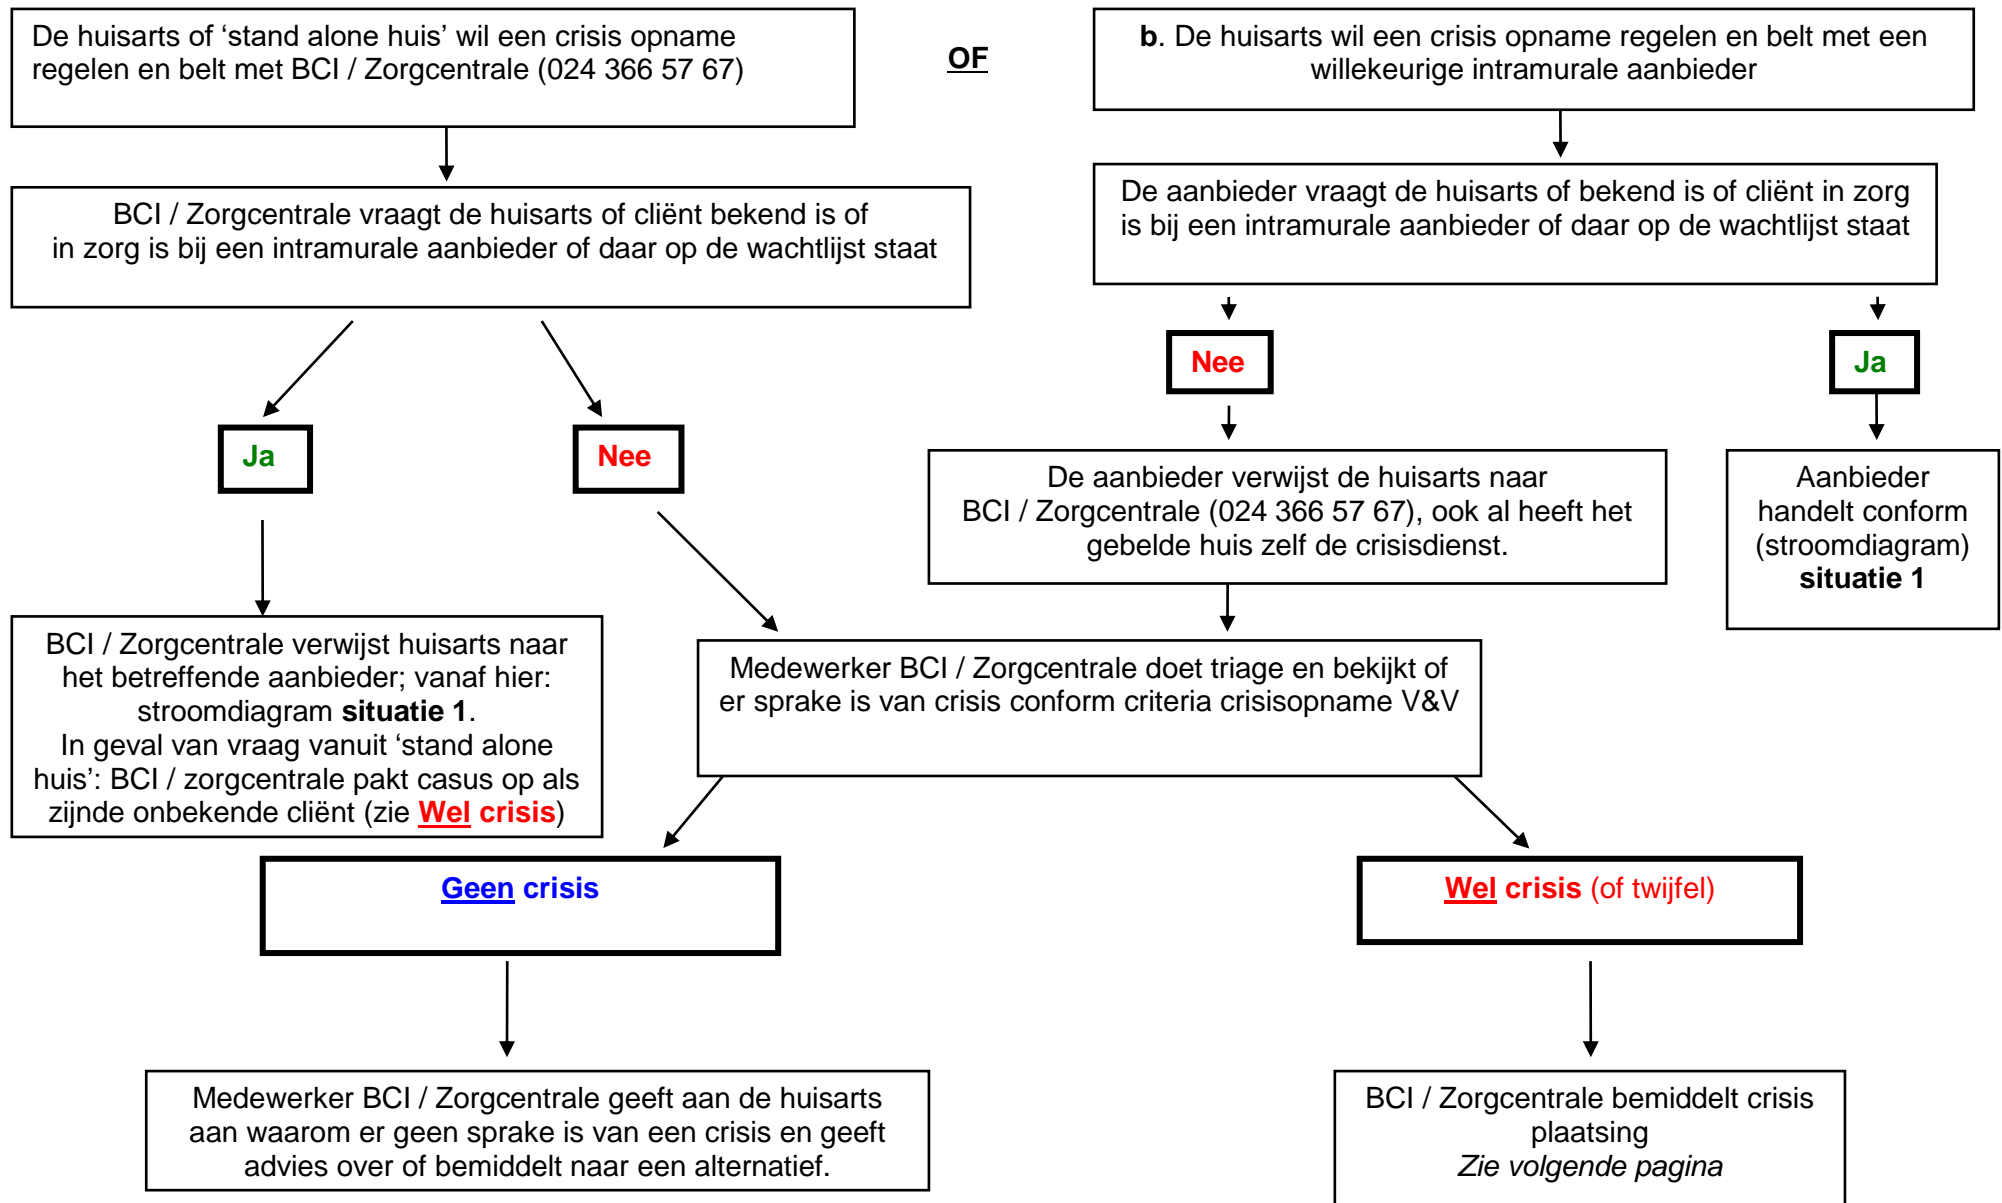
De huisarts of ‘stand alone huis’ wil een crisis opname regelen en belt met BCI / Zorgcentrale (024 366 57 67)

OF

b. De huisarts wil een crisis opname regelen en belt met een willekeurige intramurale aanbieder

BCI / Zorgcentrale vraagt de huisarts of cliënt bekend is of in zorg is bij een intramurale aanbieder of daar op de wachtlijst staat

De aanbieder vraagt de huisarts of bekend is of cliënt in zorg is bij een intramurale aanbieder of daar op de wachtlijst staat

Nee

Ja

Ja

Nee

De aanbieder verwijst de huisarts naar BCI / Zorgcentrale (024 366 57 67), ook al heeft het gebelde huis zelf de crisisdienst.

Aanbieder handelt conform (stroomdiagram) **situatie 1**

BCI / Zorgcentrale verwijst huisarts naar het betreffende aanbieder; vanaf hier: stroomdiagram **situatie 1**. In geval van vraag vanuit ‘stand alone huis’: BCI / zorgcentrale pakt casus op als zijnde onbekende cliënt (zie Wel crisis)

Medewerker BCI / Zorgcentrale doet triage en bekijkt of er sprake is van crisis conform criteria crisisopname V&V

Geen crisis

Wel crisis (of twijfel)

Medewerker BCI / Zorgcentrale geeft aan de huisarts aan waarom er geen sprake is van een crisis en geeft advies over of bemiddelt naar een alternatief.

BCI / Zorgcentrale bemiddelt crisis plaatsing
*Zie volgende pagina*